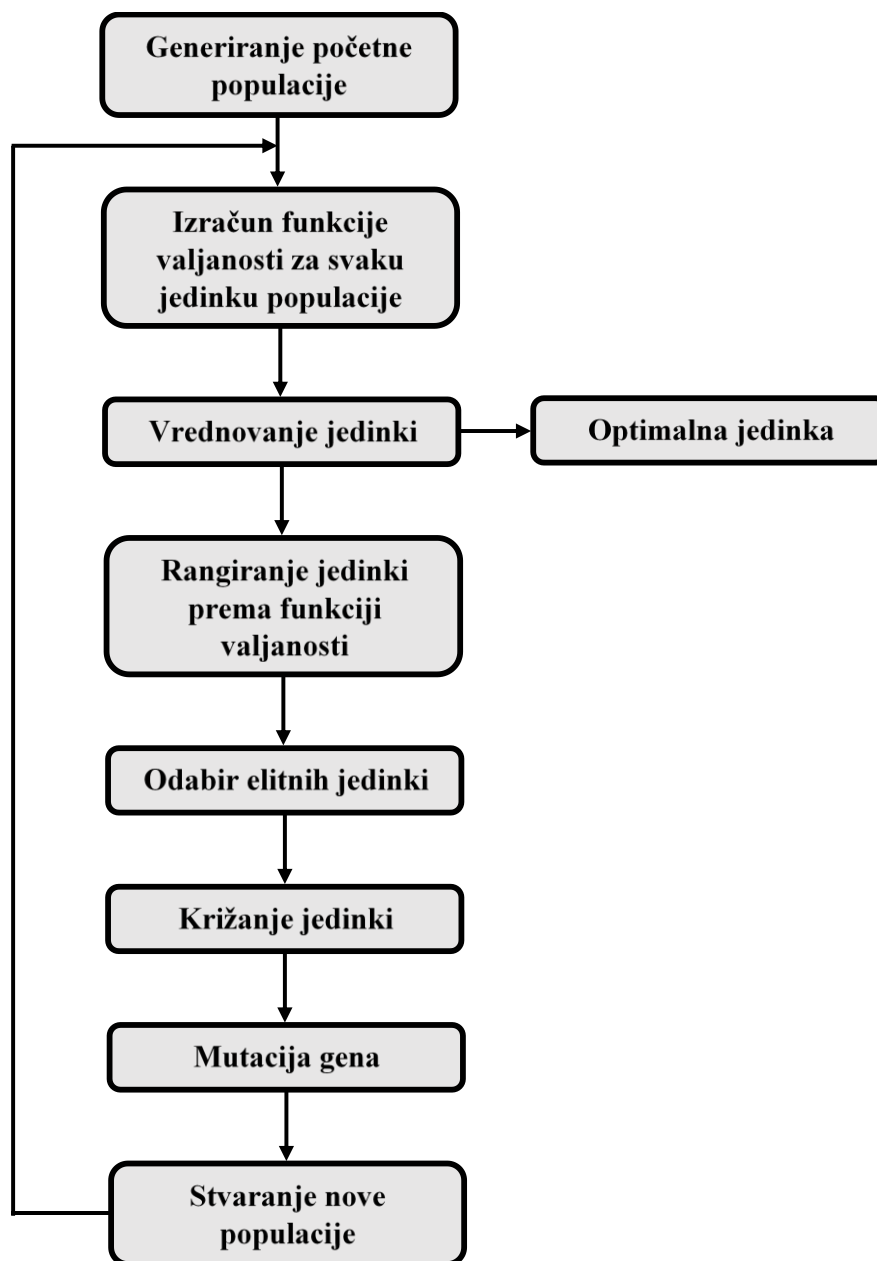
Generiranje početne populacije

Izračun funkcije valjanosti za svaku jedinku populacije

Vrednovanje jedinki

Optimalna jedinka

Rangiranje jedinki prema funkciji valjanosti

Odabir elitnih jedinki

Križanje jedinki

Mutacija gena

Stvaranje nove populacije